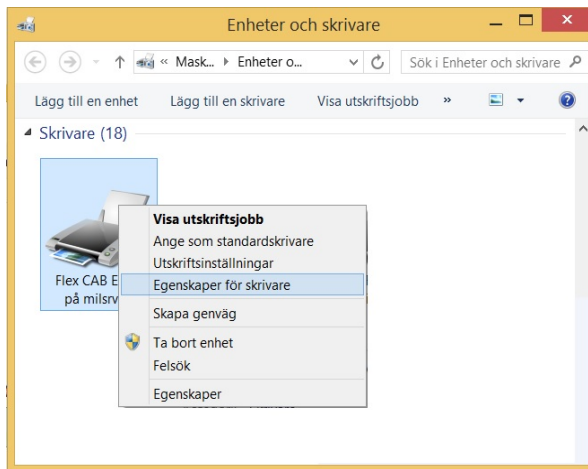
Enheter och skrivare

« Mask... ▸ Enheter o...

Sök i Enheter och skrivare

Lägg till en enhet   Lägg till en skrivare   Visa utskriftsjobb   »

Skrivare (18)

Flex CAB E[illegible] på milsrv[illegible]

Visa utskriftsjobb
Ange som standardskrivare
Utskriftsinställningar
Egenskaper för skrivare
Skapa genväg
Ta bort enhet
Felsök
Egenskaper